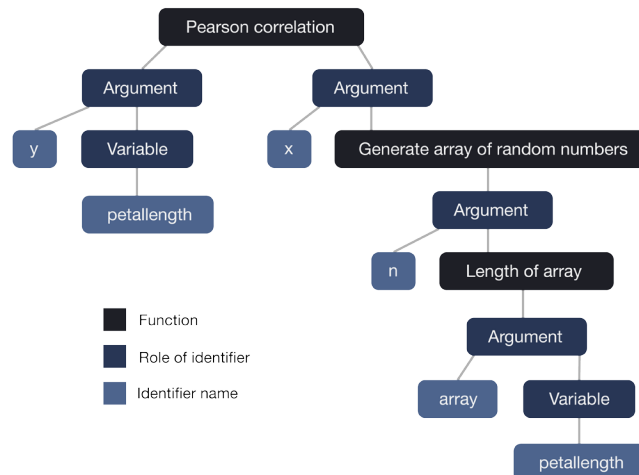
Pearson correlation

Argument

y

Variable

petallength

Argument

x

Generate array of random numbers

Argument

n

Length of array

Argument

array

Variable

petallength

Function

Role of identifier

Identifier name